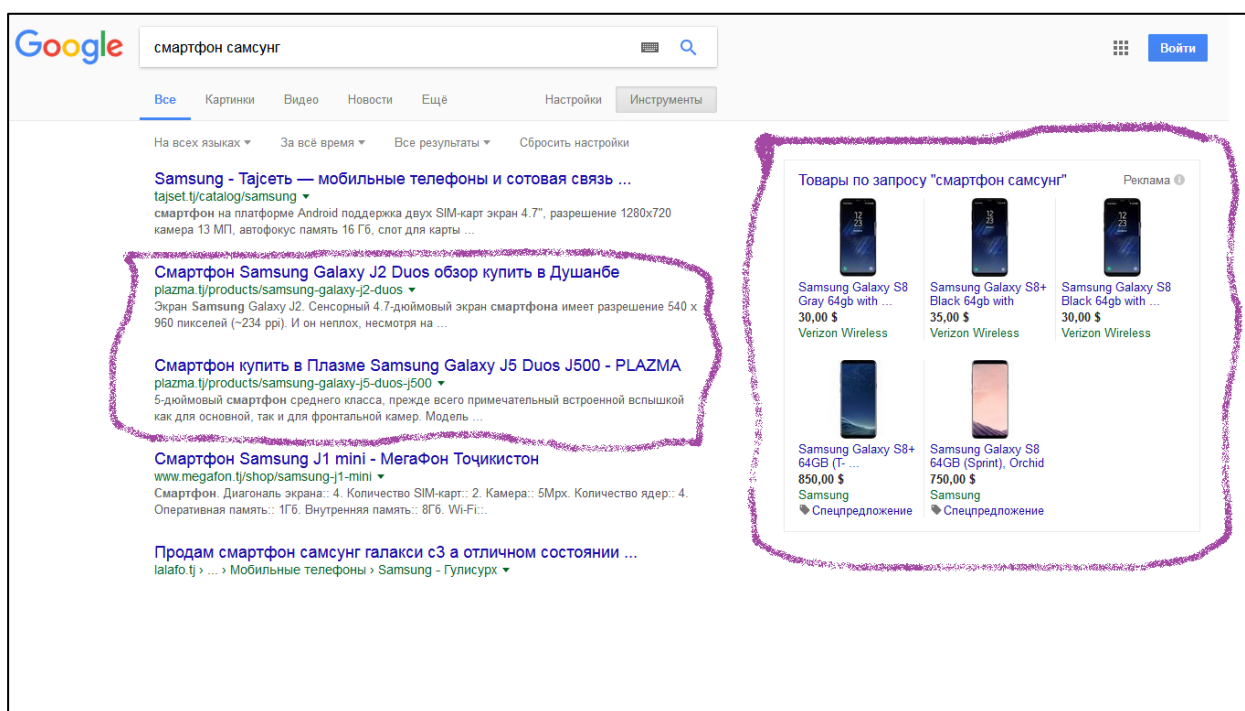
Google

смартфон самсунг

Войти

Все Картинки Видео Новости Ещё Настройки Инструменты

На всех языках ▾ За всё время ▾ Все результаты ▾ Сбросить настройки

Samsung - Тајсеть — мобильные телефоны и сотовая связь ...
tajset.tj/catalog/samsung ▾
смартфон на платформе Android поддержка двух SIM-карт экран 4.7", разрешение 1280x720 камера 13 МП, автофокус память 16 Гб, слот для карты ...

Смартфон Samsung Galaxy J2 Duos обзор купить в Душанбе
plazma.tj/products/samsung-galaxy-j2-duos ▾
Экран Samsung Galaxy J2. Сенсорный 4.7-дюймовый экран смартфона имеет разрешение 540 x 960 пикселей (~234 ppi). И он неплох, несмотря на ...

Смартфон купить в Плазме Samsung Galaxy J5 Duos J500 - PLAZMA
plazma.tj/products/samsung-galaxy-j5-duos-j500 ▾
5-дюймовый смартфон среднего класса, прежде всего примечательный встроенной вспышкой как для основной, так и для фронтальной камер. Модель ...

Смартфон Samsung J1 mini - МегаФон Точикистон
www.megafon.tj/shop/samsung-j1-mini ▾
Смартфон. Диагональ экрана:: 4. Количество SIM-карт:: 2. Камера:: 5Mpx. Количество ядер:: 4. Оперативная память:: 1Гб. Внутренняя память:: 8Гб. Wi-Fi::.

Продам смартфон самсунг галакси с3 а отличном состоянии ...
lalafo.tj › ... › Мобильные телефоны › Samsung - Гулисурх ▾

Товары по запросу "смартфон самсунг" Реклама

Samsung Galaxy S8 Gray 64gb with ...
30,00 $
Verizon Wireless

Samsung Galaxy S8+ Black 64gb with
35,00 $
Verizon Wireless

Samsung Galaxy S8 Black 64gb with ...
30,00 $
Verizon Wireless

Samsung Galaxy S8+ 64GB (T- ...
850,00 $
Samsung
Спецпредложение

Samsung Galaxy S8 64GB (Sprint), Orchid
750,00 $
Samsung
Спецпредложение